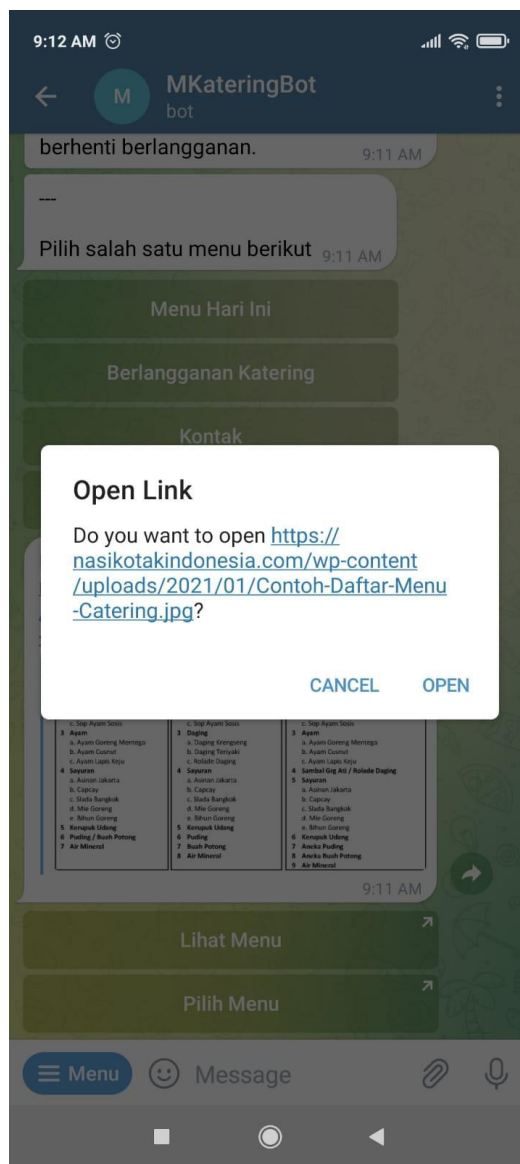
9:12 AM

M MKateringBot
bot

berhenti berlangganan. 9:11 AM

---

Pilih salah satu menu berikut 9:11 AM

Menu Hari Ini

Berlangganan Katering

Kontak

Open Link

Do you want to open https://nasikotakindonesia.com/wp-content/uploads/2021/01/Contoh-Daftar-Menu-Catering.jpg?

CANCEL OPEN

c. Sop Ayam Sosis
3 Ayam
a. Ayam Goreng Mentega
b. Ayam Cusnut
c. Ayam Lapis Keju
4 Sayuran
a. Asinan Jakarta
b. Capcay
c. Siada Bangkok
d. Mie Goreng
e. Bihun Goreng
5 Kerupuk Udang
6 Puding / Buah Potong
7 Air Mineral

c. Sop Ayam Sosis
3 Daging
a. Daging Krengseng
b. Daging Teriyaki
c. Rolade Daging
4 Sayuran
a. Asinan Jakarta
b. Capcay
c. Siada Bangkok
d. Mie Goreng
e. Bihun Goreng
5 Kerupuk Udang
6 Puding
7 Buah Potong
8 Air Mineral

c. Sop Ayam Sosis
3 Ayam
a. Ayam Goreng Mentega
b. Ayam Cusnut
c. Ayam Lapis Keju
4 Sambal Grg Ati / Rolade Daging
5 Sayuran
a. Asinan Jakarta
b. Capcay
c. Siada Bangkok
d. Mie Goreng
e. Bihun Goreng
6 Kerupuk Udang
7 Aneka Puding
8 Aneka Buah Potong
9 Air Mineral

9:11 AM

Lihat Menu

Pilih Menu

Menu Message